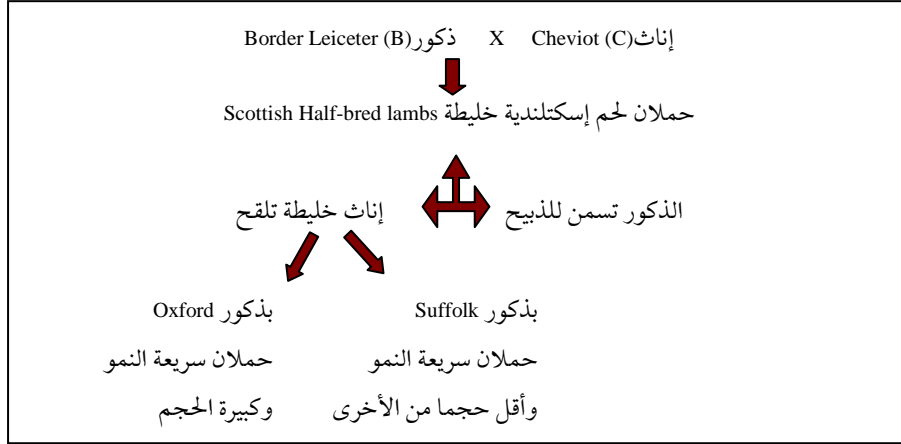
Border Leiceter (B) ذكور X Cheviot (C) إناث

حملان لحم إسكتلندية خليطة Scottish Half-bred lambs

الذكور تسمن للذبيح

إناث خليطة تلقح

بذكور Suffolk
حملان سريعة النمو
وأقل حجما من الأخرى

بذكور Oxford
حملان سريعة النمو
وكبيرة الحجم